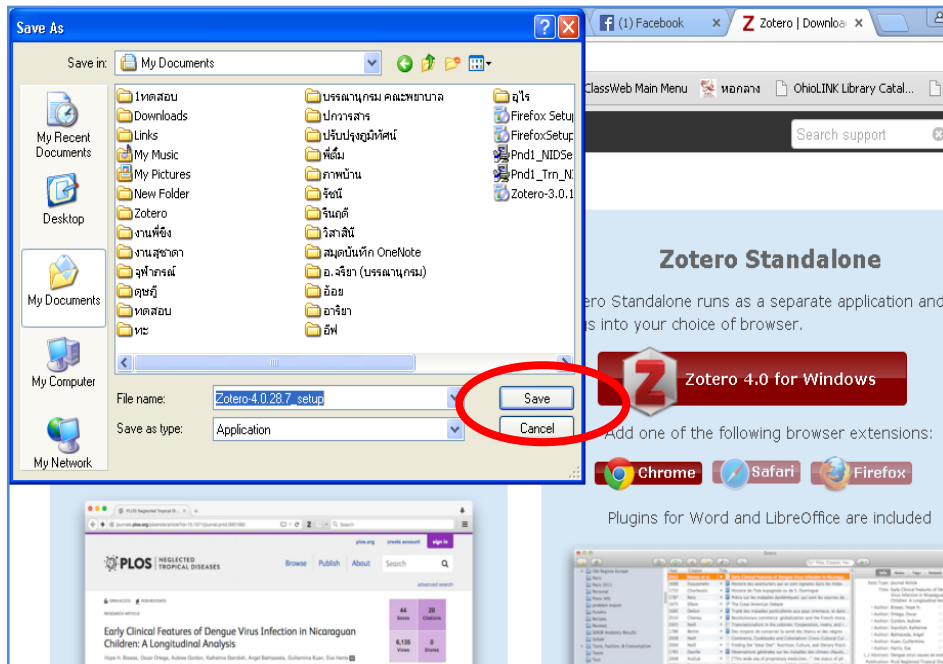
Save As

Save in: My Documents

My Recent Documents
Desktop
My Documents
My Computer
My Network

1ทดสอบ
Downloads
Links
My Music
My Pictures
New Folder
Zotero
งานพี่ซิ่ง
งานสุชาดา
จุฬาภรณ์
ดุษฎี
ทดสอบ
ทะ
บรรณานุกรม คณะพยาบาล
ปการสาร
ปรับปรุงภูมิทัศน์
พี่ดื้ม
ภาพบ้าน
รัชนี
รินฤดี
วิสาสินี
สมุดบันทึก OneNote
อ. จริยา (บรรณานุกรม)
อ้อย
อาริยา
อัฟ
อุไร
FirefoxSetup
FirefoxSetup
Pnd1_NIDSe
Pnd1_Trn_N
Zotero-3.0.1

File name: Zotero-4.0.28.7_setup
Save as type: Application
Save
Cancel

(1) Facebook
Zotero | Downloa
ClassWeb Main Menu
หอกลาง
OhioLINK Library Catal...
Search support

Zotero Standalone
ero Standalone runs as a separate application and
s into your choice of browser.
Zotero 4.0 for Windows
Add one of the following browser extensions:
Chrome
Safari
Firefox
Plugins for Word and LibreOffice are included

PLOS NEGLECTED TROPICAL DISEASES
Browse Publish About
Early Clinical Features of Dengue Virus Infection in Nicaraguan Children: A Longitudinal Analysis